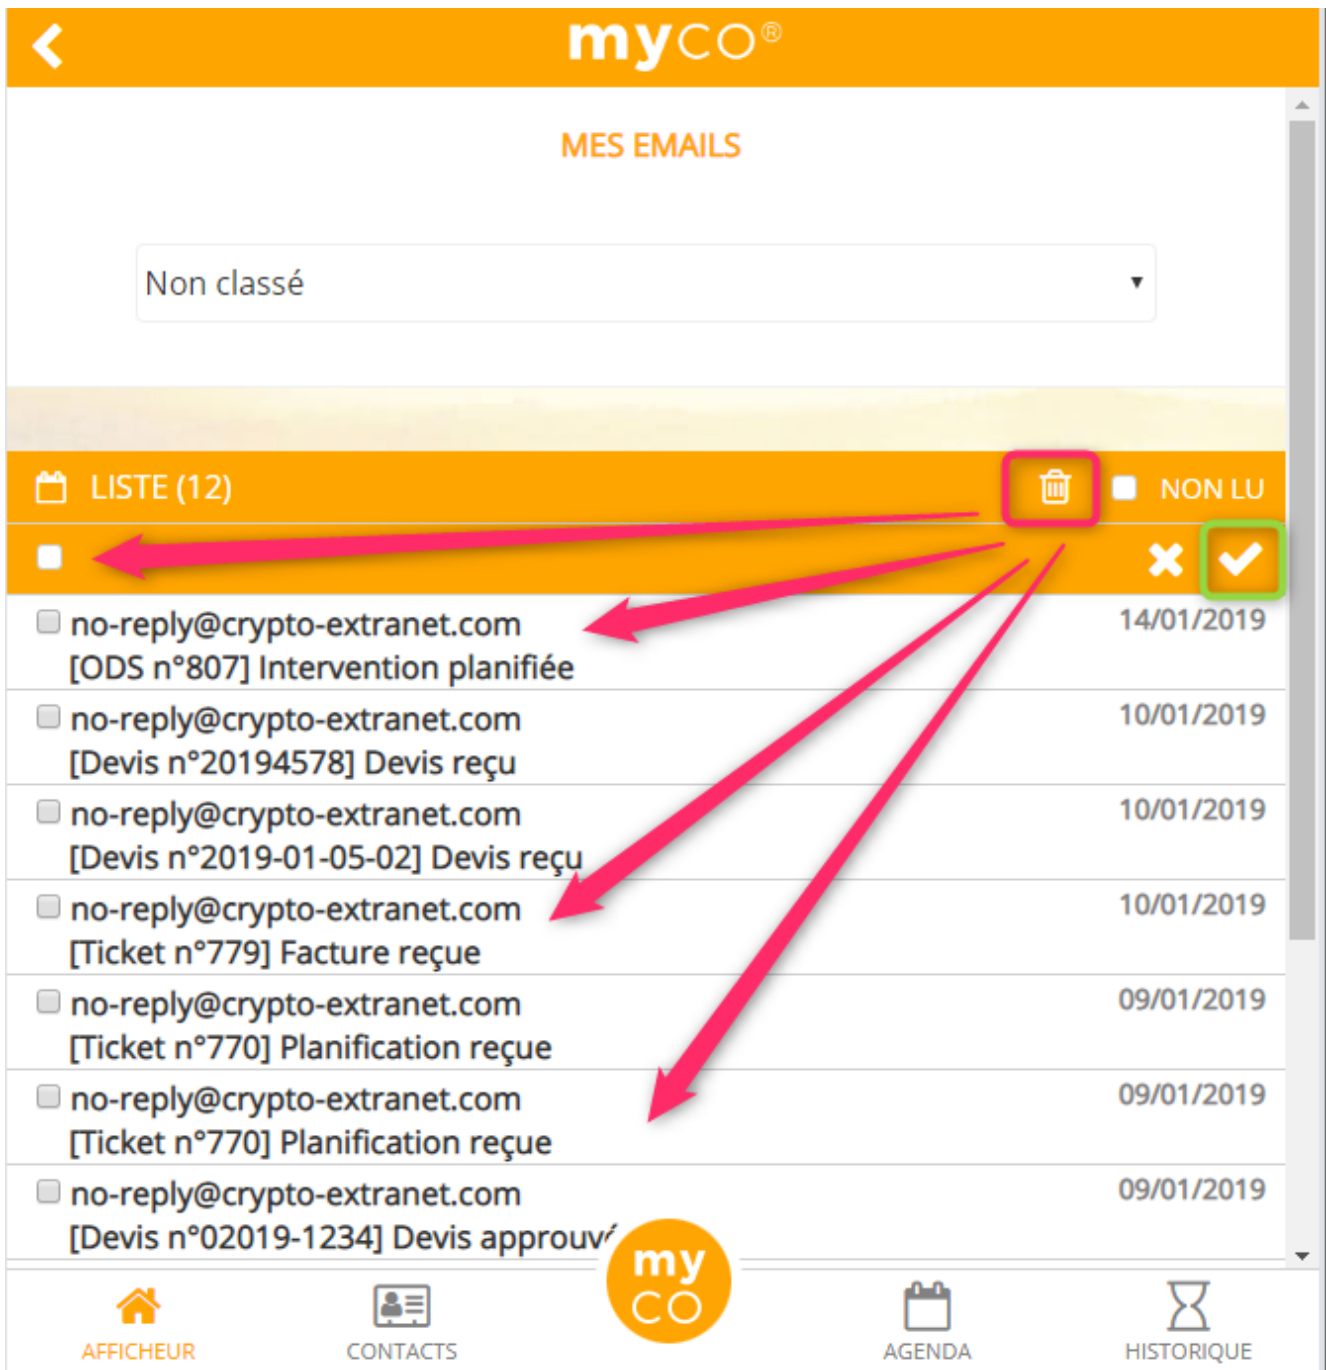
myco®

MES EMAILS

Non classé

LISTE (12)

NON LU

no-reply@crypto-extranet.com
[ODS n°807] Intervention planifiée
14/01/2019

no-reply@crypto-extranet.com
[Devis n°20194578] Devis reçu
10/01/2019

no-reply@crypto-extranet.com
[Devis n°2019-01-05-02] Devis reçu
10/01/2019

no-reply@crypto-extranet.com
[Ticket n°779] Facture reçue
10/01/2019

no-reply@crypto-extranet.com
[Ticket n°770] Planification reçue
09/01/2019

no-reply@crypto-extranet.com
[Ticket n°770] Planification reçue
09/01/2019

no-reply@crypto-extranet.com
[Devis n°02019-1234] Devis approuv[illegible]
09/01/2019

AFFICHEUR
CONTACTS
my co
AGENDA
HISTORIQUE